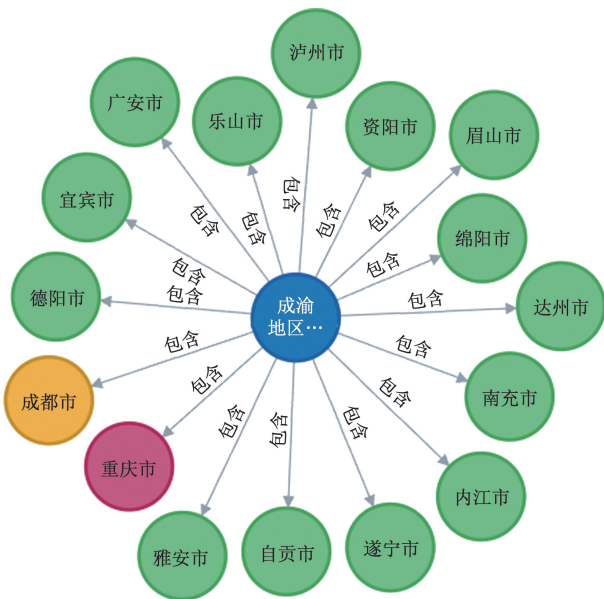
泸州市

广安市

乐山市

资阳市

眉山市

宜宾市

绵阳市

德阳市

成渝地区…

达州市

成都市

南充市

重庆市

内江市

雅安市

自贡市

遂宁市

包含

包含

包含

包含

包含

包含

包含

包含

包含

包含

包含

包含

包含

包含

包含

包含